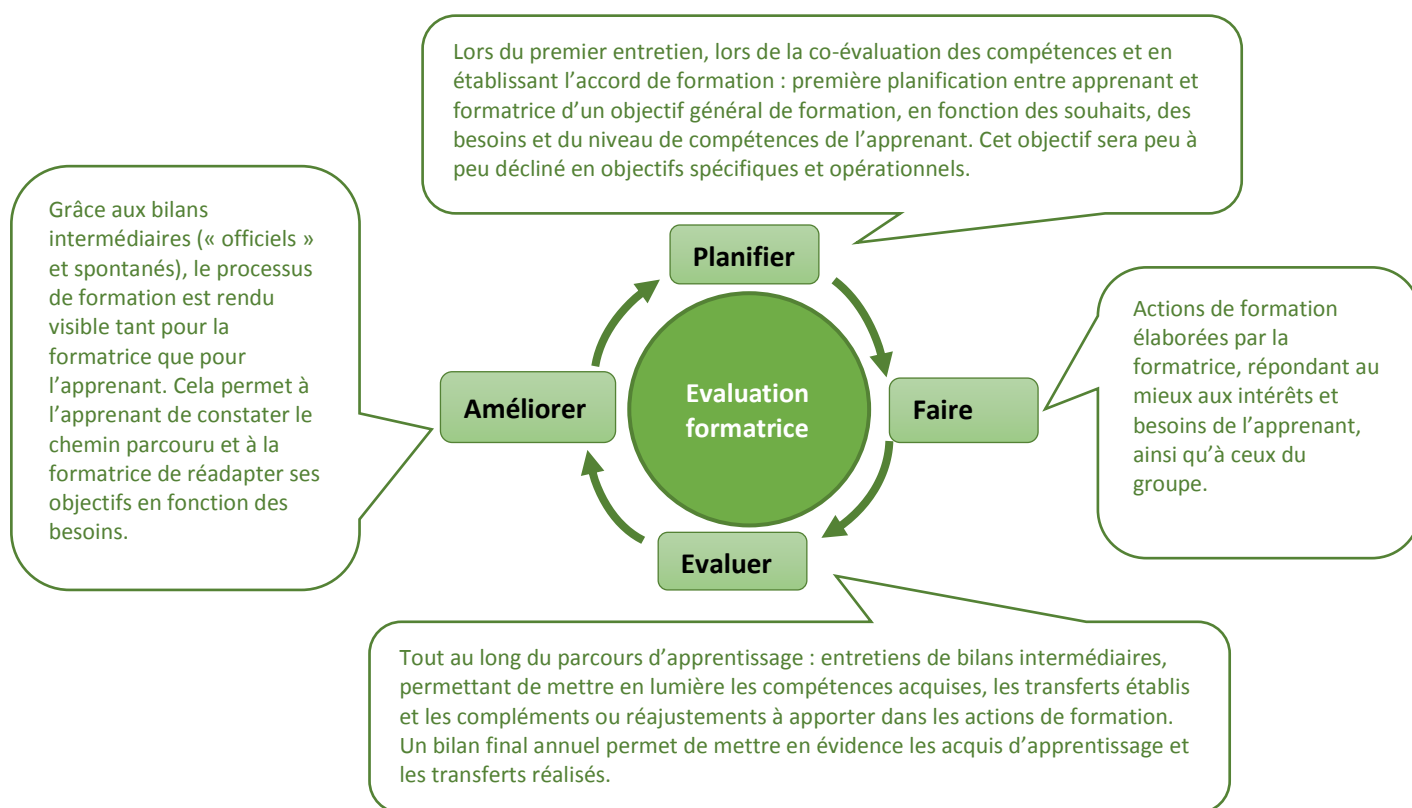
Lors du premier entretien, lors de la co-évaluation des compétences et en établissant l'accord de formation : première planification entre apprenant et formatrice d'un objectif général de formation, en fonction des souhaits, des besoins et du niveau de compétences de l'apprenant. Cet objectif sera peu à peu décliné en objectifs spécifiques et opérationnels.

Grâce aux bilans intermédiaires (« officiels » et spontanés), le processus de formation est rendu visible tant pour la formatrice que pour l'apprenant. Cela permet à l'apprenant de constater le chemin parcouru et à la formatrice de réadapter ses objectifs en fonction des besoins.

Planifier

Evaluation formatrice

Améliorer

Faire

Evaluer

Actions de formation élaborées par la formatrice, répondant au mieux aux intérêts et besoins de l'apprenant, ainsi qu'à ceux du groupe.

Tout au long du parcours d'apprentissage : entretiens de bilans intermédiaires, permettant de mettre en lumière les compétences acquises, les transferts établis et les compléments ou réajustements à apporter dans les actions de formation. Un bilan final annuel permet de mettre en évidence les acquis d'apprentissage et les transferts réalisés.